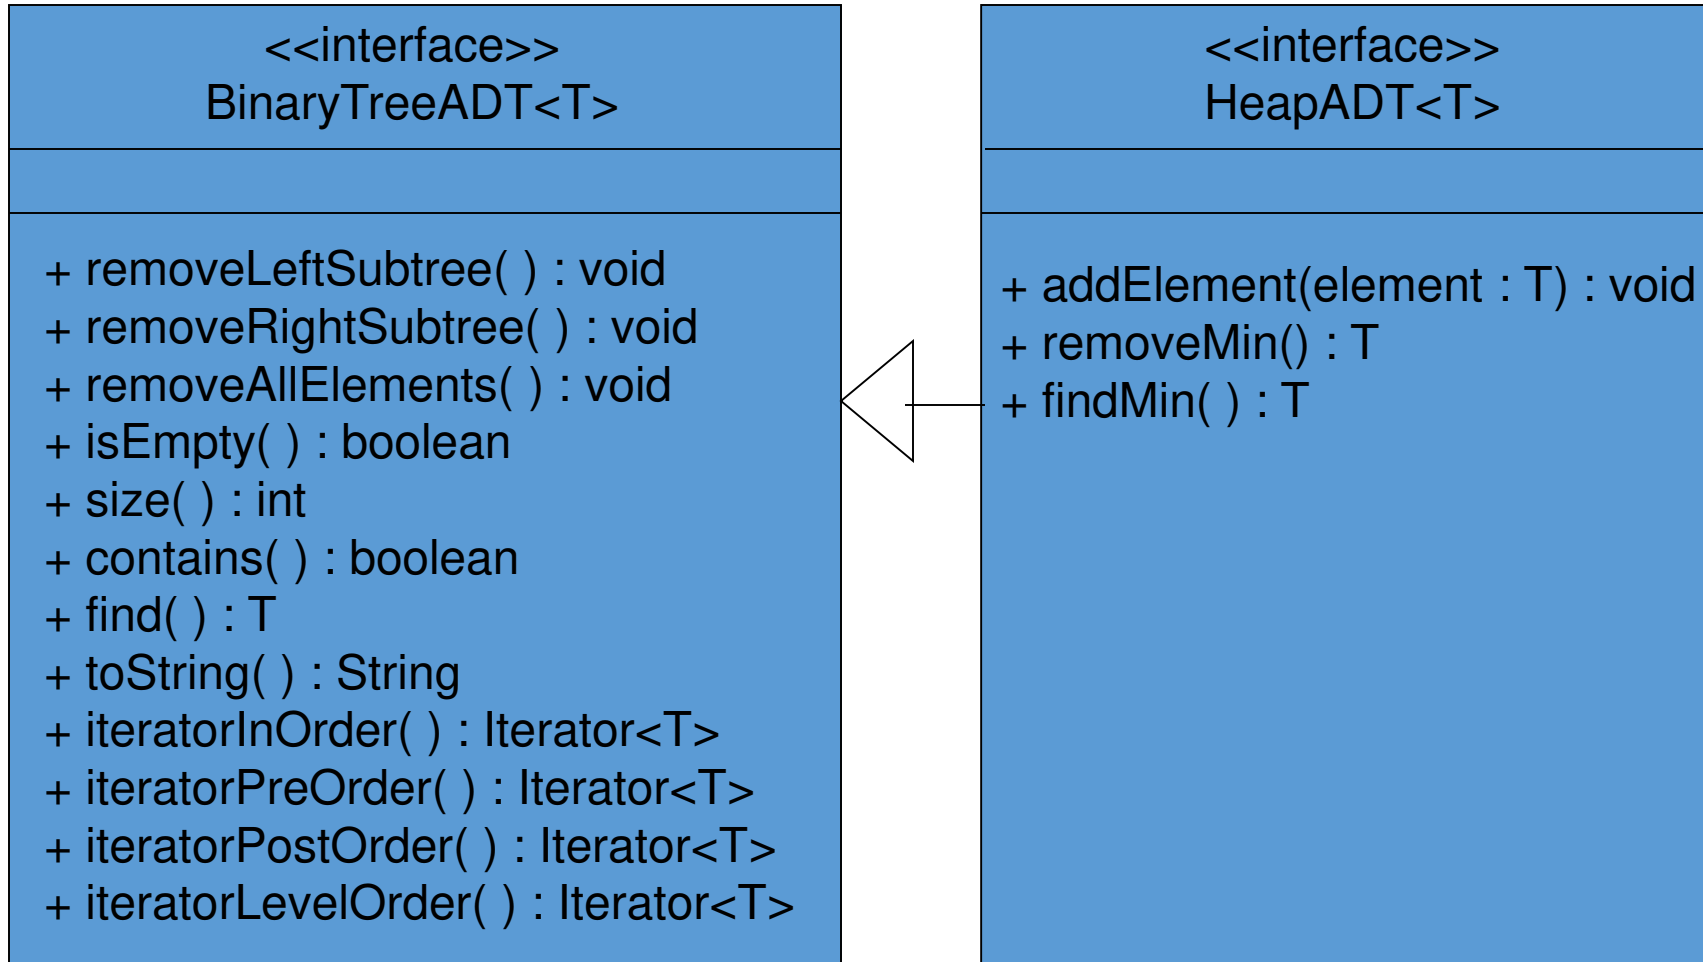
<<interface>>
BinaryTreeADT<T>

+ removeLeftSubtree( ) : void
+ removeRightSubtree( ) : void
+ removeAllElements( ) : void
+ isEmpty( ) : boolean
+ size( ) : int
+ contains( ) : boolean
+ find( ) : T
+ toString( ) : String
+ iteratorInOrder( ) : Iterator<T>
+ iteratorPreOrder( ) : Iterator<T>
+ iteratorPostOrder( ) : Iterator<T>
+ iteratorLevelOrder( ) : Iterator<T>

<<interface>>
HeapADT<T>

+ addElement(element : T) : void
+ removeMin() : T
+ findMin( ) : T